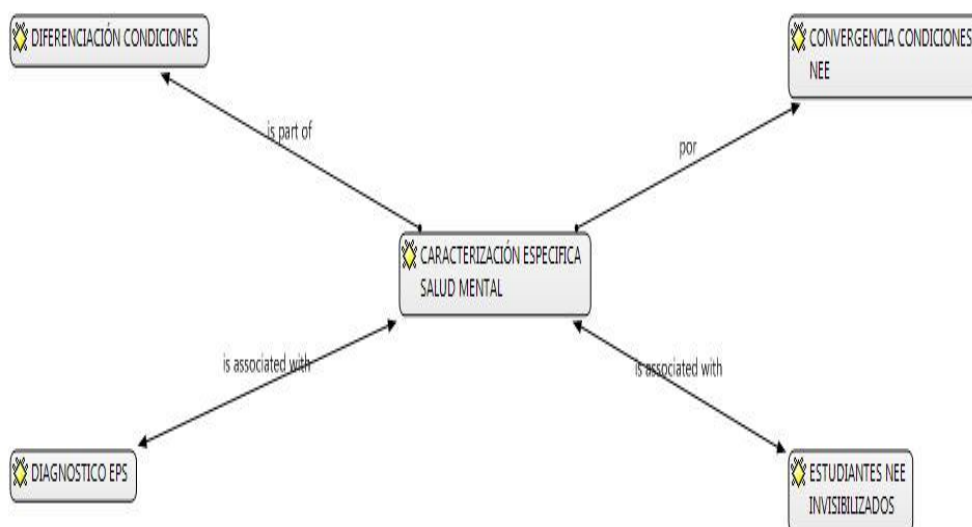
DIFERENCIACIÓN CONDICIONES

CONVERGENCIA CONDICIONES NEE

is part of

por

CARACTERIZACIÓN ESPECIFICA SALUD MENTAL

is associated with

is associated with

DIAGNOSTICO EPS

ESTUDIANTES NEE INVISIBILIZADOS